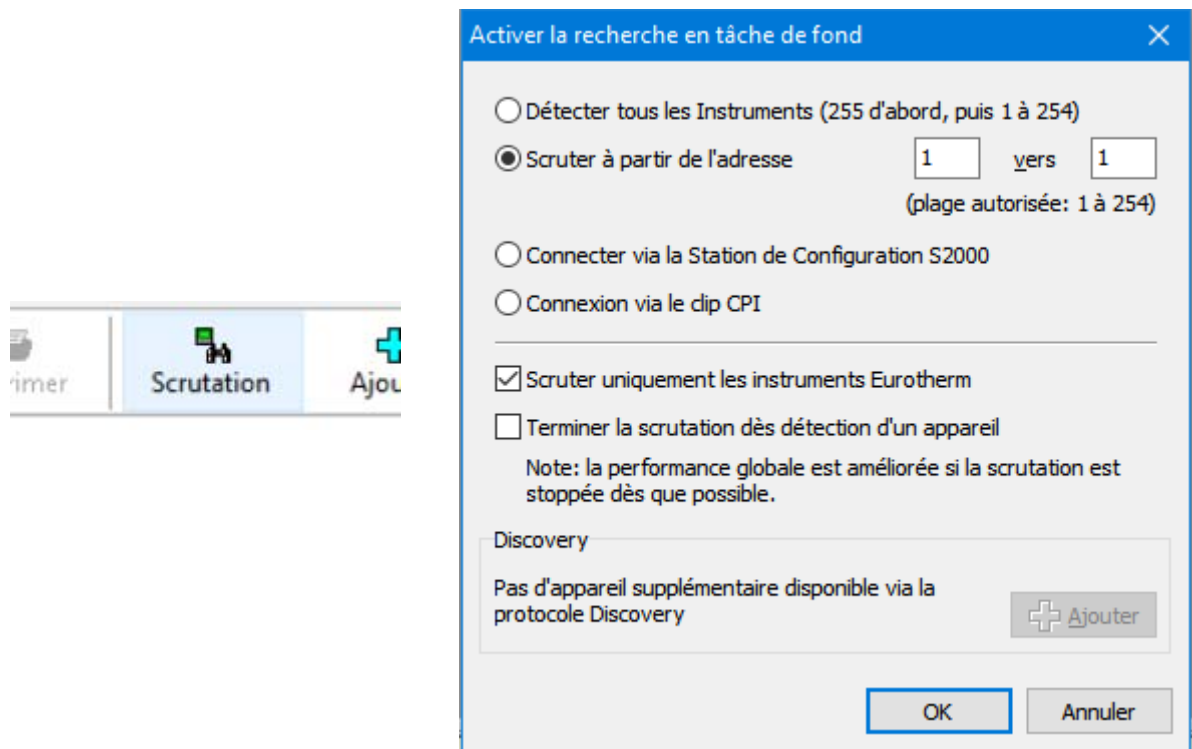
rimer

Scrutation

Ajou

Activer la recherche en tâche de fond

×

Détecter tous les Instruments (255 d'abord, puis 1 à 254)

Scruter à partir de l'adresse 1 vers 1

(plage autorisée: 1 à 254)

Connecter via la Station de Configuration S2000

Connexion via le clip CPI

Scruter uniquement les instruments Eurotherm

Terminer la scrutation dès détection d'un appareil

Note: la performance globale est améliorée si la scrutation est stoppée dès que possible.

Discovery

Pas d'appareil supplémentaire disponible via la protocole Discovery

Ajouter

OK

Annuler